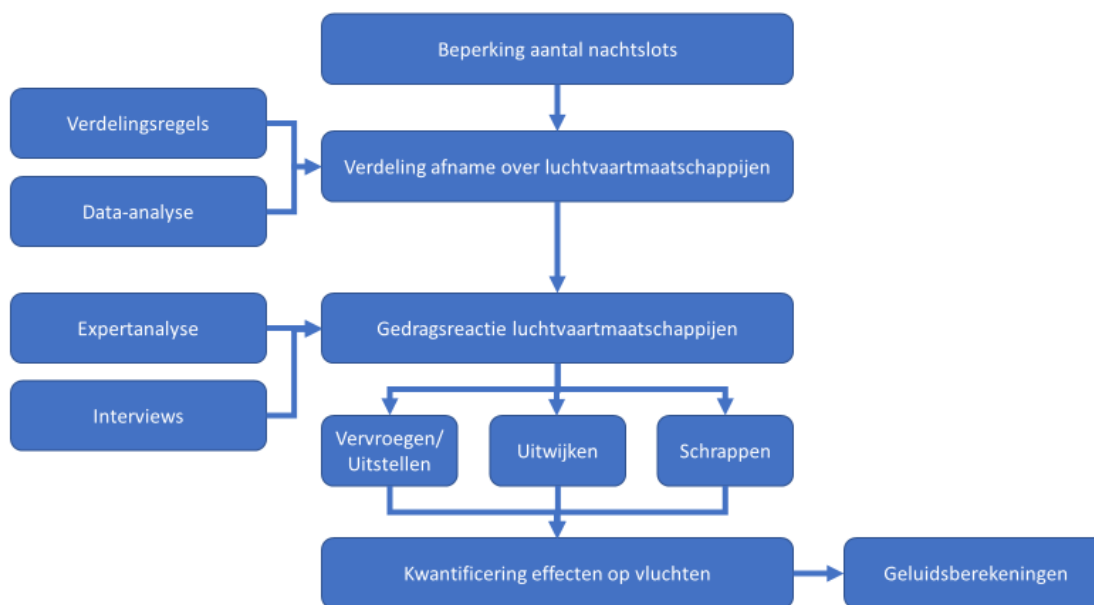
Beperking aantal nachtslots

Verdelingsregels

Data-analyse

Verdeling afname over luchtvaartmaatschappijen

Expertanalyse

Interviews

Gedragsreactie luchtvaartmaatschappijen

Vervroegen/ Uitstellen

Uitwijken

Schrappen

Kwantificering effecten op vluchten

Geluidsberekeningen